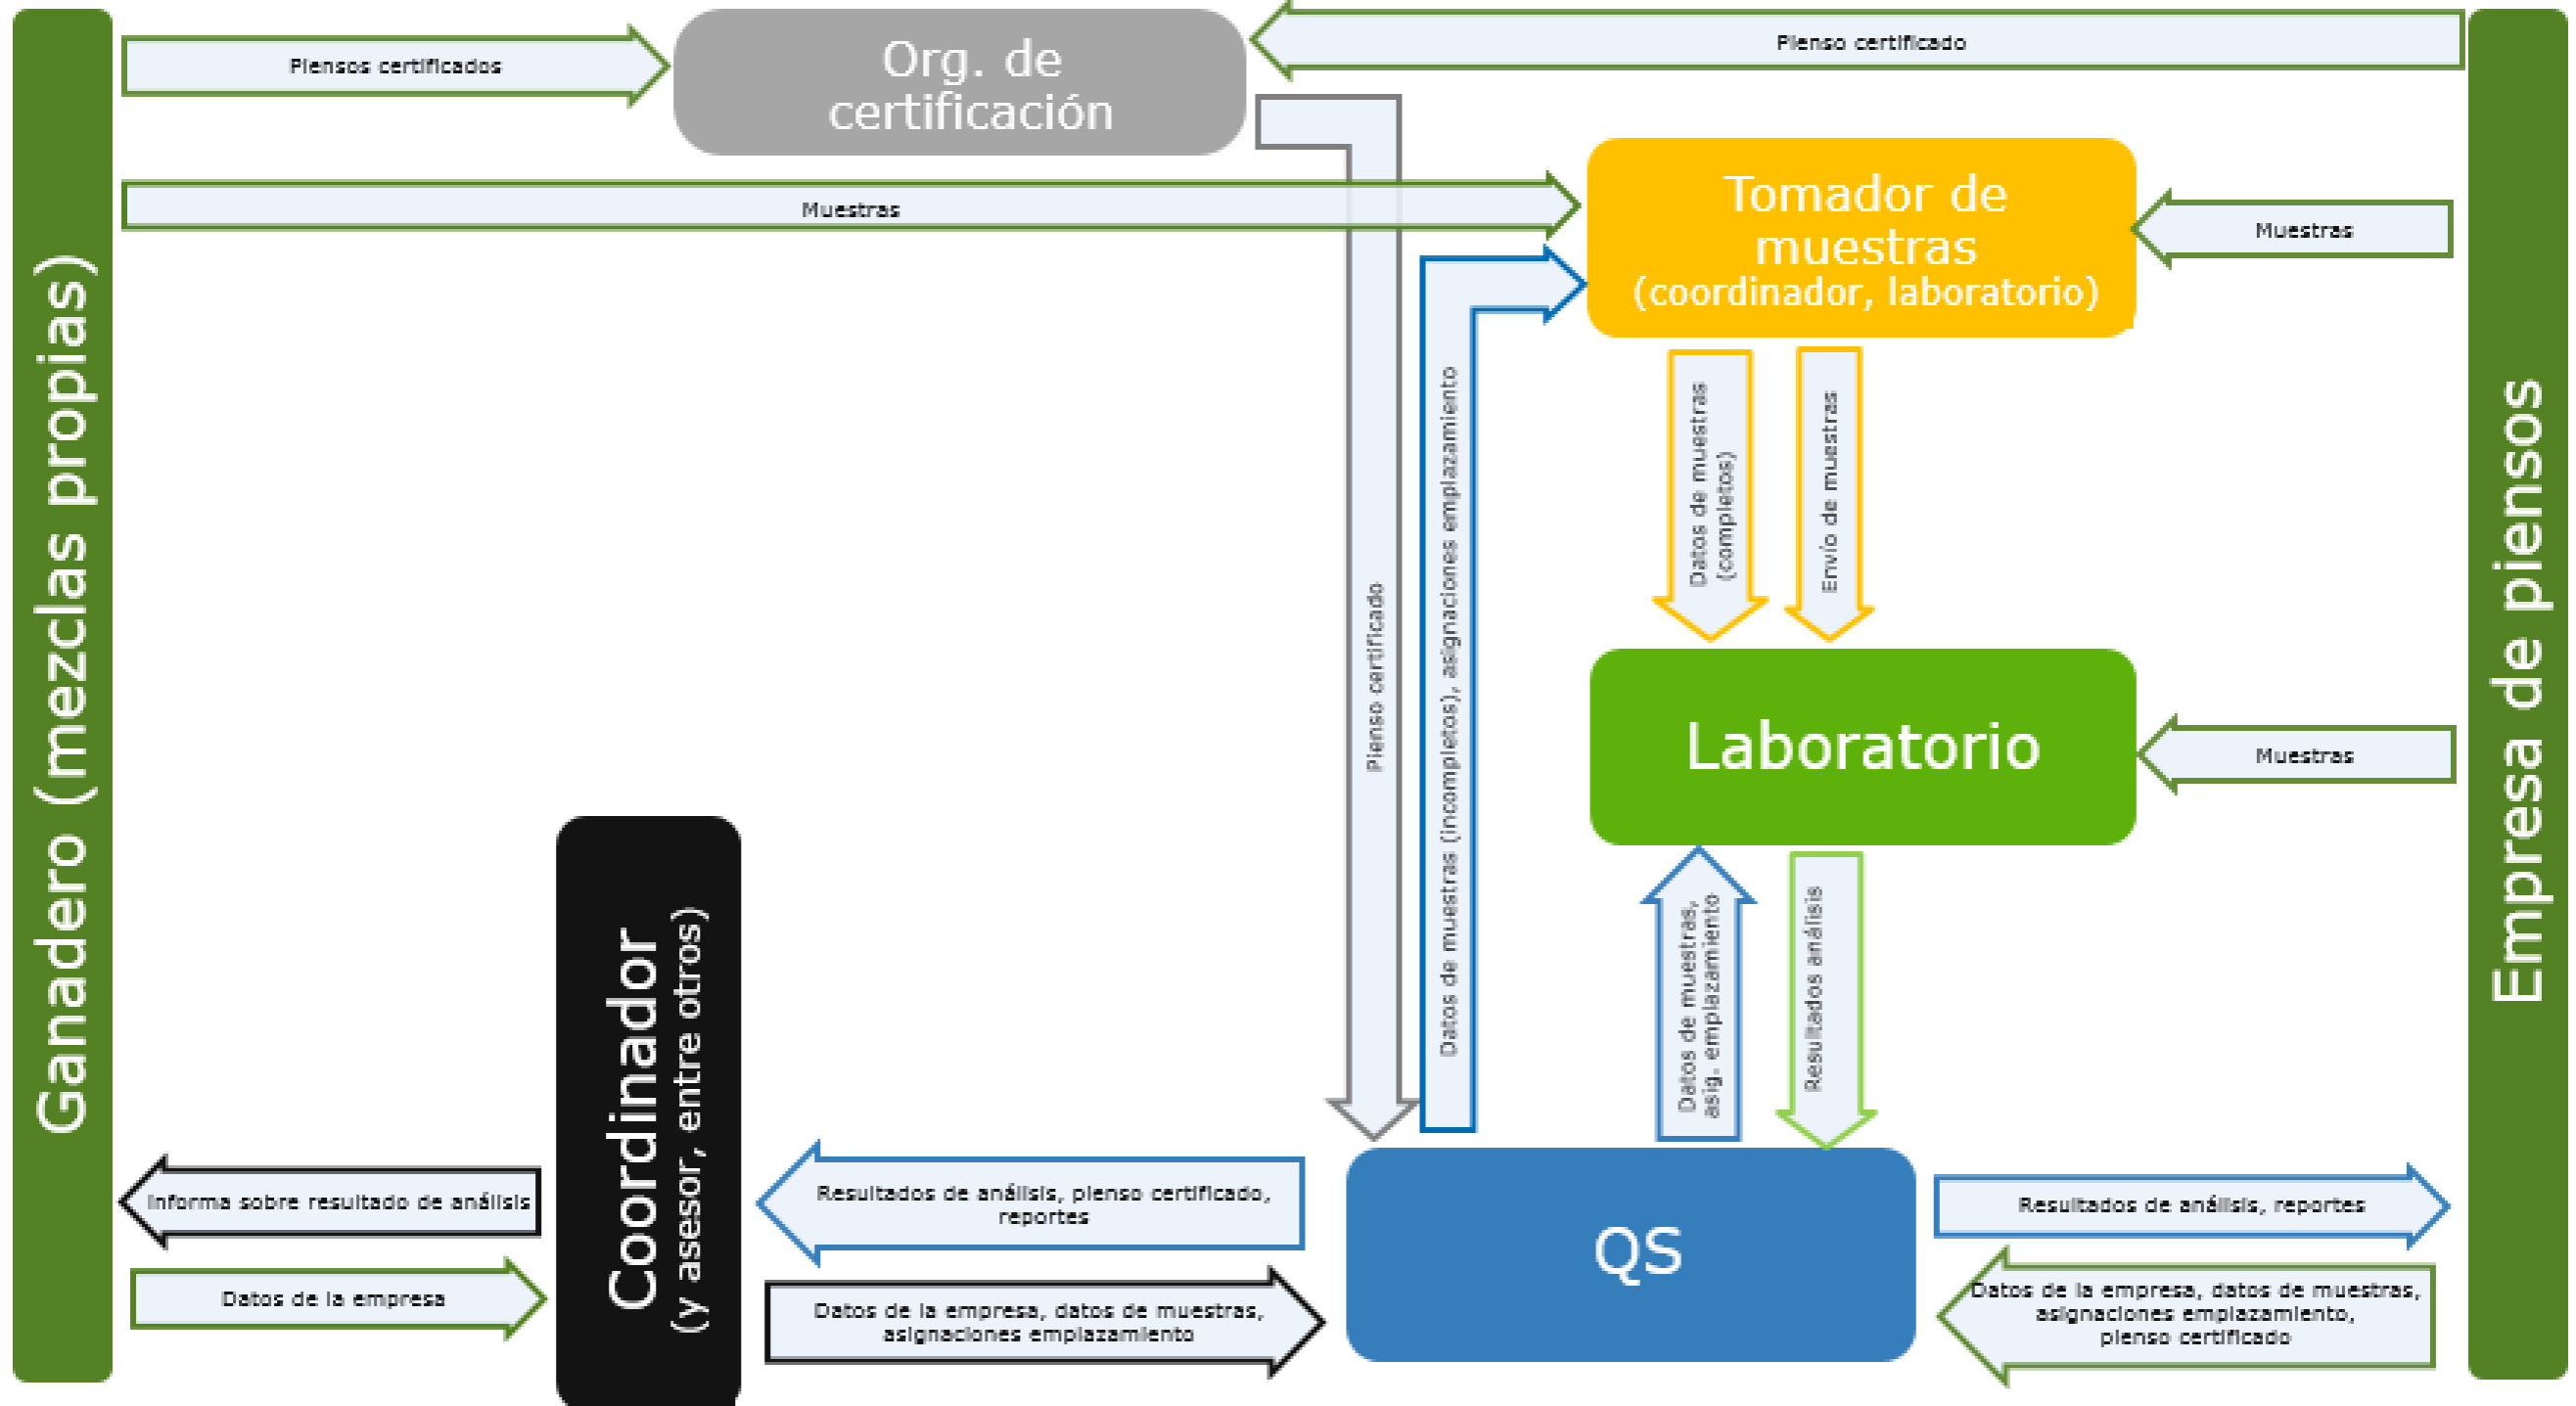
Ganadero (mezclas propias)

Piensos certificados

Org. de certificación

Pienso certificado

Empresa de piensos

Muestras

Tomador de muestras
(coordinador, laboratorio)

Muestras

Pienso certificado

Datos de muestras (incompletos), asignaciones emplazamiento

Datos de muestras (completos)

Envío de muestras

Laboratorio

Muestras

Datos de muestras, asig. emplazamiento

Resultados análisis

Coordinador
(y asesor, entre otros)

Informa sobre resultado de análisis

Datos de la empresa

Resultados de análisis, pienso certificado, reportes

Datos de la empresa, datos de muestras, asignaciones emplazamiento

QS

Resultados de análisis, reportes

Datos de la empresa, datos de muestras, asignaciones emplazamiento, pienso certificado